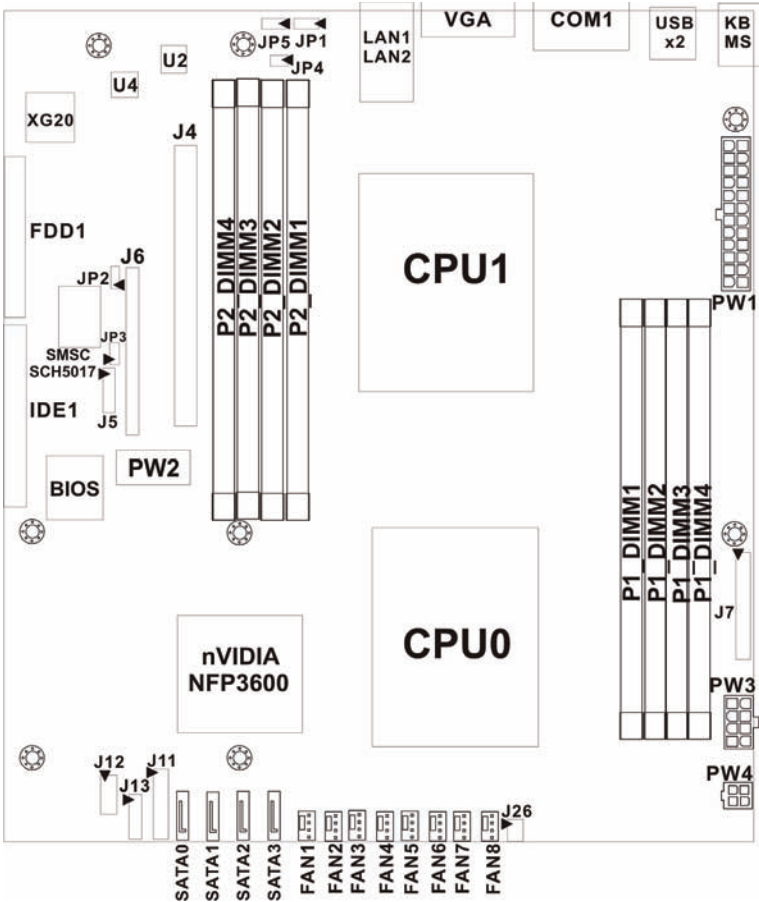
U2
JP5 JP1
JP4
LAN1
LAN2
VGA
COM1
USB
x2
KB
MS
U4
XG20
J4
P2_DIMM4
P2_DIMM3
P2_DIMM2
P2_DIMM1
CPU1
PW1
FDD1
J6
JP2
JP3
SMSC
SCH5017
IDE1
J5
PW2
BIOS
P1_DIMM1
P1_DIMM2
P1_DIMM3
P1_DIMM4
J7
nVIDIA
NFP3600
CPU0
PW3
PW4
J12
J11
J13
J26
SATA0
SATA1
SATA2
SATA3
FAN1
FAN2
FAN3
FAN4
FAN5
FAN6
FAN7
FAN8